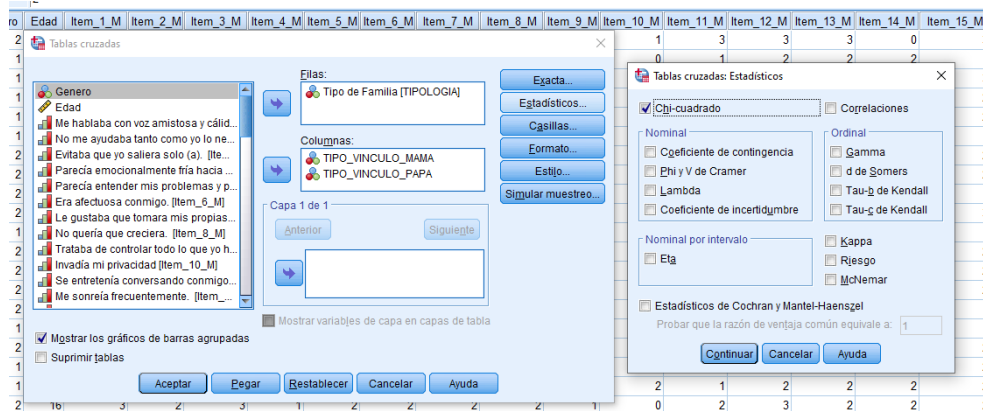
ro | Edad | Item_1_M | Item_2_M | Item_3_M | Item_4_M | Item_5_M | Item_6_M | Item_7_M | Item_8_M | Item_9_M | Item_10_M | Item_11_M | Item_12_M | Item_13_M | Item_14_M | Item_15_M

Tablas cruzadas

Genero
Edad
Me hablaba con voz amistosa y cálid...
No me ayudaba tanto como yo lo ne...
Evitaba que yo saliera solo (a). [Ite...
Parecía emocionalmente fría hacia ...
Parecía entender mis problemas y p...
Era afectuosa conmigo. [Item_6_M]
Le gustaba que tomara mis propias...
No quería que creciera. [Item_8_M]
Trataba de controlar todo lo que yo h...
Invadía mi privacidad [Item_10_M]
Se entretenía conversando conmigo...
Me sonreía frecuentemente. [Item_...

Filas:
Tipo de Familia [TIPOLOGIA]

Columnas:
TIPO_VINCULO_MAMA
TIPO_VINCULO_PAPA

Capa 1 de 1
Anterior
Siguiente

Mostrar variables de capa en capas de tabla

Exacta...
Estadísticos...
Casillas...
Formato...
Estilo...
Simular muestreo...

Mostrar los gráficos de barras agrupadas
Suprimir tablas

Aceptar | Pegar | Restablecer | Cancelar | Ayuda

Tablas cruzadas: Estadísticos

Chi-cuadrado
Correlaciones

Nominal
Coeficiente de contingencia
Phi y V de Cramer
Lambda
Coeficiente de incertidumbre

Ordinal
Gamma
d de Somers
Tau-b de Kendall
Tau-c de Kendall

Nominal por intervalo
Eta

Kappa
Riesgo
McNemar

Estadísticos de Cochran y Mantel-Haenszel
Probar que la razón de ventaja común equivale a: 1

Continuar | Cancelar | Ayuda